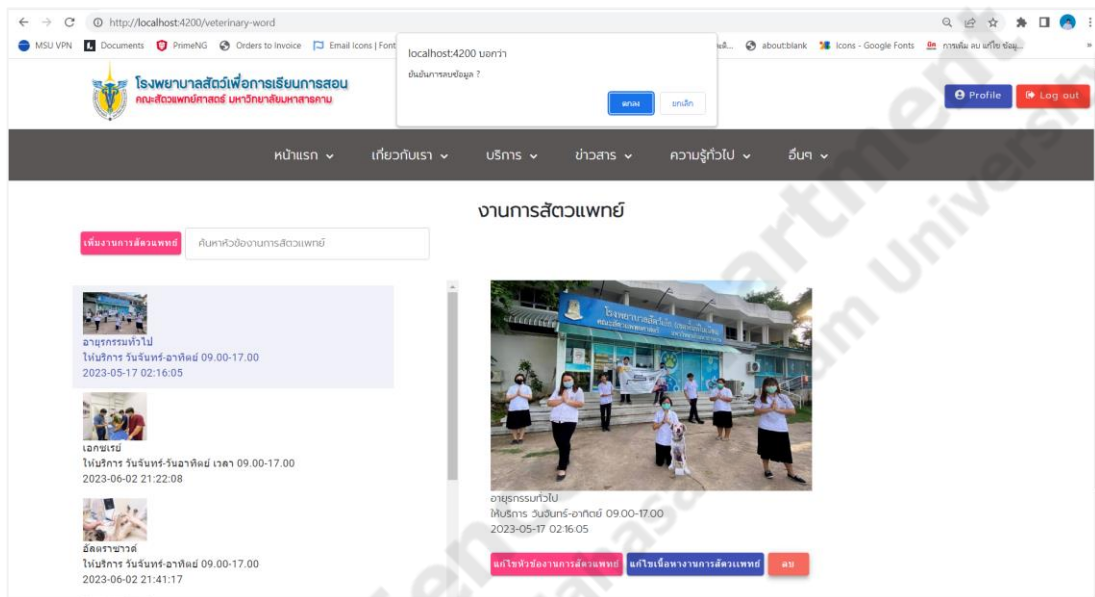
http://localhost:4200/veterinary-word

MSU VPN Documents PrimeNG Orders to Invoice Email Icons | Font about:blank Icons - Google Fonts การเพิ่ม ลบ แก้ไข ข้อมู...

localhost:4200 บอกว่า
ยืนยันการลบข้อมูล ?
ตกลง ยกเลิก

โรงพยาบาลสัตว์เพื่อการเรียนการสอน
คณะสัตวแพทยศาสตร์ มหาวิทยาลัยมหาสารคาม

Profile Log out

หน้าแรก เกี่ยวกับเรา บริการ ข่าวสาร ความรู้ทั่วไป อื่นๆ

งานการสัตวแพทย์

เพิ่มงานการสัตวแพทย์ ค้นหาหัวข้องานการสัตวแพทย์

อายุรกรรมทั่วไป
ให้บริการ วันจันทร์-อาทิตย์ 09.00-17.00
2023-05-17 02:16:05

เอกซเรย์
ให้บริการ วันจันทร์-วันอาทิตย์ เวลา 09.00-17.00
2023-06-02 21:22:08

อัลตราซาวด์
ให้บริการ วันจันทร์-อาทิตย์ 09.00-17.00
2023-06-02 21:41:17

อายุรกรรมทั่วไป
ให้บริการ วันจันทร์-อาทิตย์ 09.00-17.00
2023-05-17 02:16:05

แก้ไขหัวข้องานการสัตวแพทย์ แก้ไขเนื้อหางานการสัตวแพทย์ ลบ